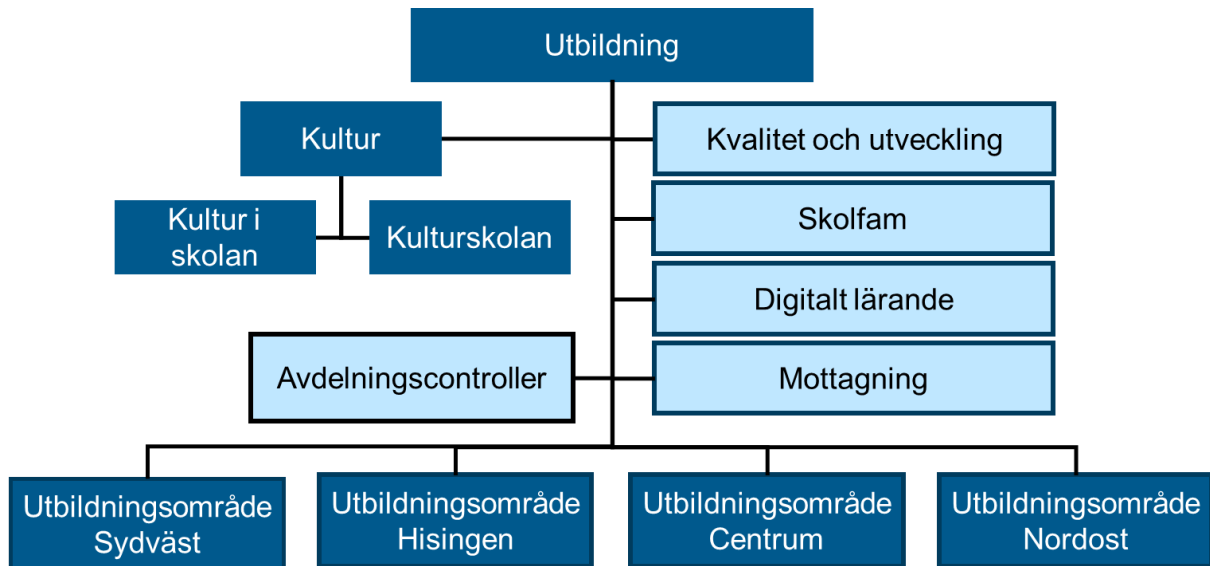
Utbildning

Kultur

Kvalitet och utveckling

Kultur i skolan

Kulturskolan

Skolfam

Digitalt lärande

Avdelningscontroller

Mottagning

Utbildningsområde Sydväst

Utbildningsområde Hisingen

Utbildningsområde Centrum

Utbildningsområde Nordost